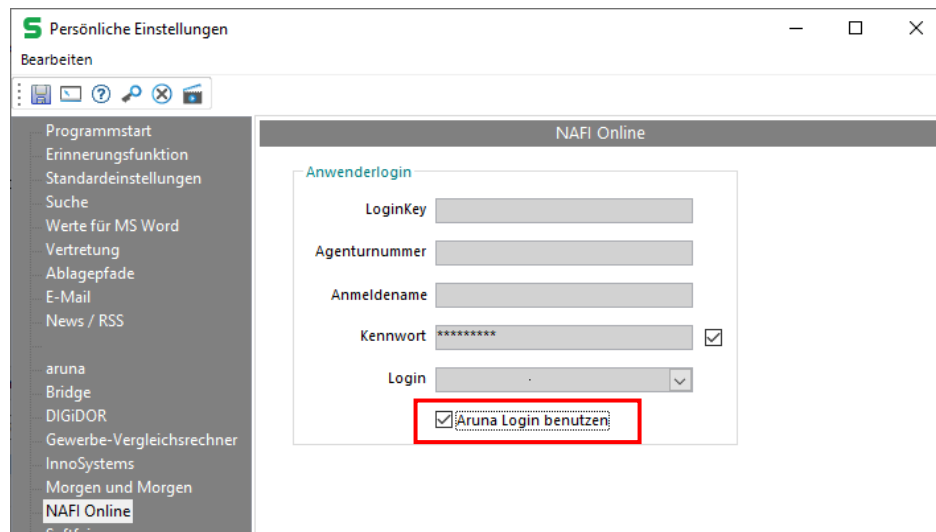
Persönliche Einstellungen

Bearbeiten

Programmstart
Erinnerungsfunktion
Standardeinstellungen
Suche
Werte für MS Word
Vertretung
Ablagepfade
E-Mail
News / RSS

aruna
Bridge
DIGiDOR
Gewerbe-Vergleichsrechner
InnoSystems
Morgen und Morgen
NAFI Online
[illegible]

NAFI Online

Anwenderlogin

LoginKey

Agenturnummer

Anmeldename

Kennwort *********

Login

Aruna Login benutzen